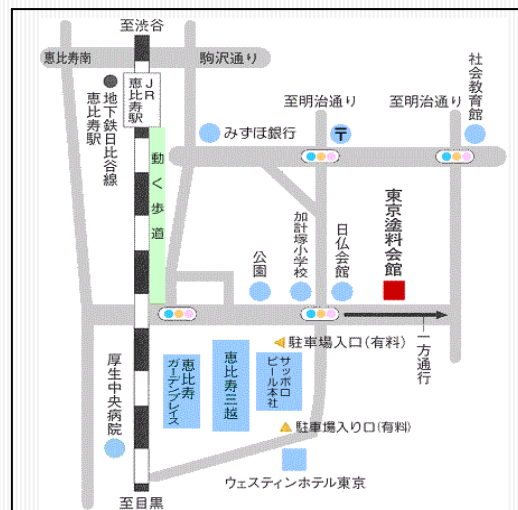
至渋谷

恵比寿南

駒沢通り

地下鉄日比谷線 恵比寿駅

JR恵比寿駅

社会教育館

至明治通り

至明治通り

みずほ銀行

〒

動く歩道

加計塚小学校

日仏会館

東京塗料会館

公園

一方通行

駐車場入口（有料）

厚生中央病院

恵比寿ガーデンプレイス

恵比寿三越

サッポロビール本社

駐車場入り口（有料）

ウェスティンホテル東京

至目黒